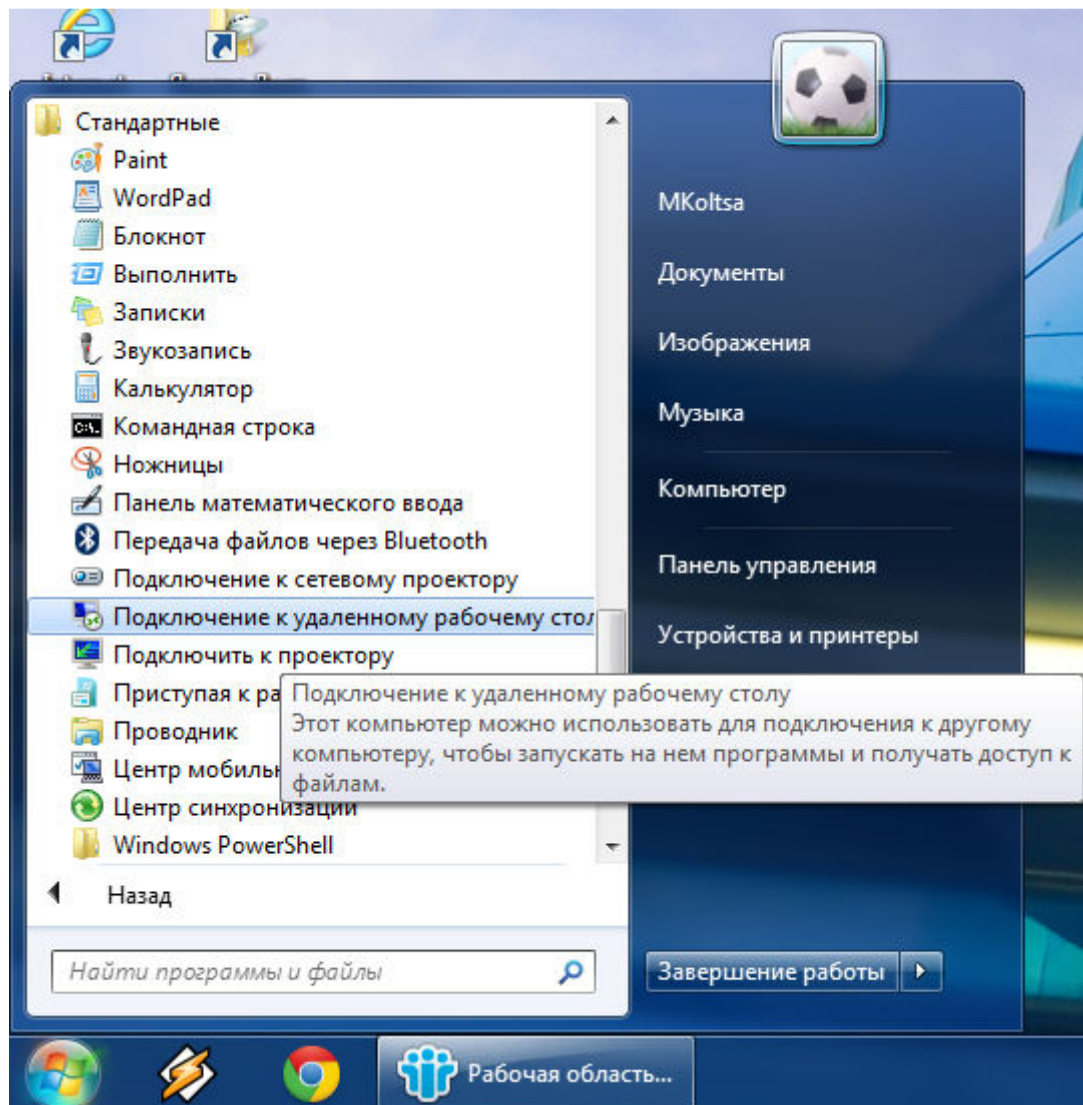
Стандартные
Paint
WordPad
Блокнот
Выполнить
Записки
Звукозапись
Калькулятор
Командная строка
Ножницы
Панель математического ввода
Передача файлов через Bluetooth
Подключение к сетевому проектору
Подключение к удаленному рабочему стол
Подключить к проектору
Приступая к ра
Проводник
Центр мобильн
Центр синхронизации
Windows PowerShell

Назад

Найти программы и файлы

Подключение к удаленному рабочему столу
Этот компьютер можно использовать для подключения к другому компьютеру, чтобы запускать на нем программы и получать доступ к файлам.

MKoltsa
Документы
Изображения
Музыка
Компьютер
Панель управления
Устройства и принтеры

Завершение работы

Рабочая область...